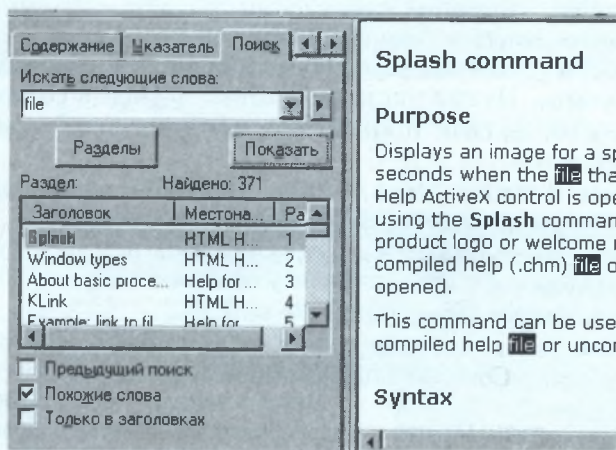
Содержание | Указатель | Поиск

Искать следующие слова:

file

Разделы

Показать

Раздел: Найдено: 371

| Заголовок | Местона... | Ра |
|---|---|---|
| Splash | HTML H... | 1 |
| Window types | HTML H... | 2 |
| About basic proce... | Help for ... | 3 |
| KLink | HTML H... | 4 |
| Example: link to fil... | Help for | 5 |

Предыдущий поиск

Похожие слова

Только в заголовках

Splash command

Purpose

Displays an image for a sp seconds when the file tha Help ActiveX control is ope using the Splash comman product logo or welcome r compiled help (.chm) file o opened.

This command can be use compiled help file or uncor

Syntax